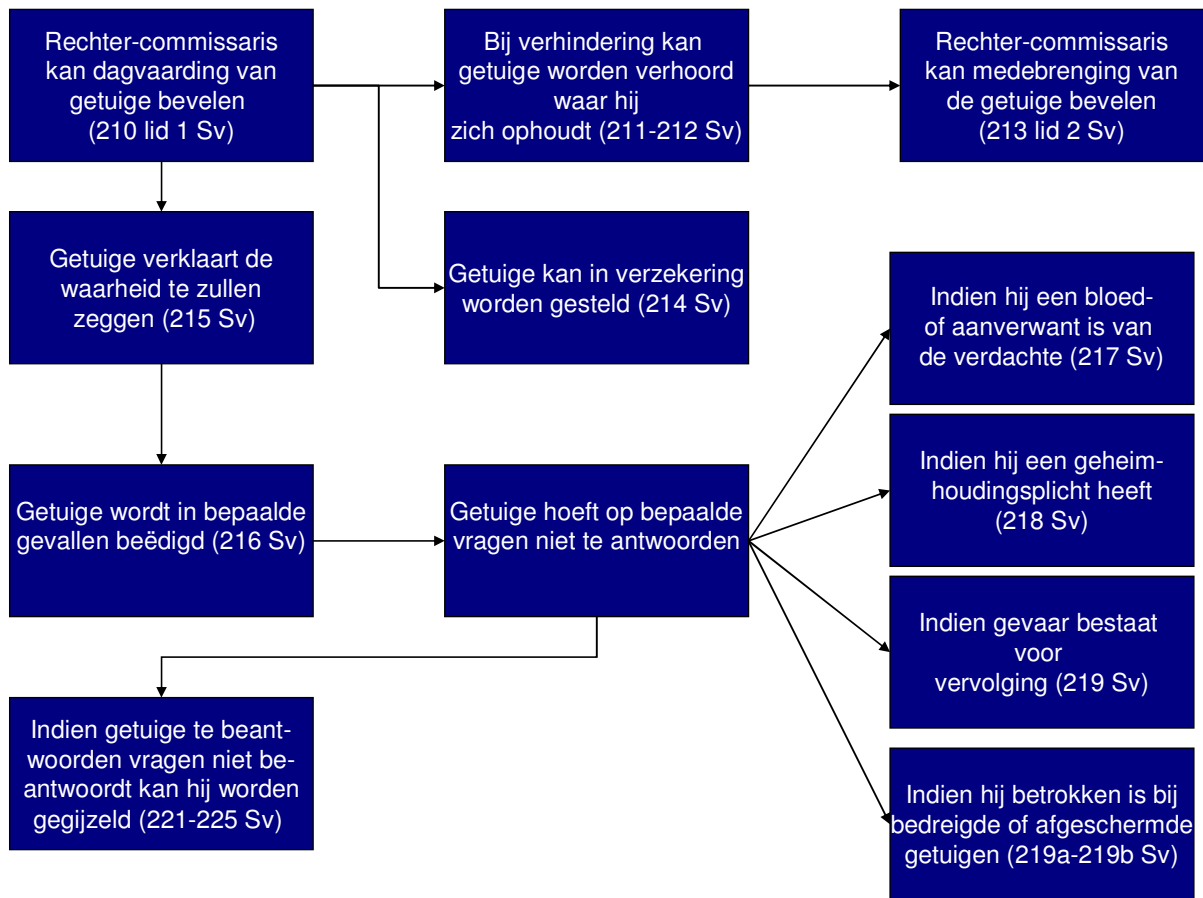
Rechter-commissaris kan dagvaarding van getuige bevelen (210 lid 1 Sv)

Bij verhindering kan getuige worden verhoord waar hij zich ophoudt (211-212 Sv)

Rechter-commissaris kan medebrenging van de getuige bevelen (213 lid 2 Sv)

Getuige verklaart de waarheid te zullen zeggen (215 Sv)

Getuige kan in verzekering worden gesteld (214 Sv)

Indien hij een bloed- of aanverwant is van de verdachte (217 Sv)

Getuige wordt in bepaalde gevallen beëdigd (216 Sv)

Getuige hoeft op bepaalde vragen niet te antwoorden

Indien hij een geheimhoudingsplicht heeft (218 Sv)

Indien gevaar bestaat voor vervolging (219 Sv)

Indien getuige te beantwoorden vragen niet beantwoordt kan hij worden gegijzeld (221-225 Sv)

Indien hij betrokken is bij bedreigde of afgeschermde getuigen (219a-219b Sv)